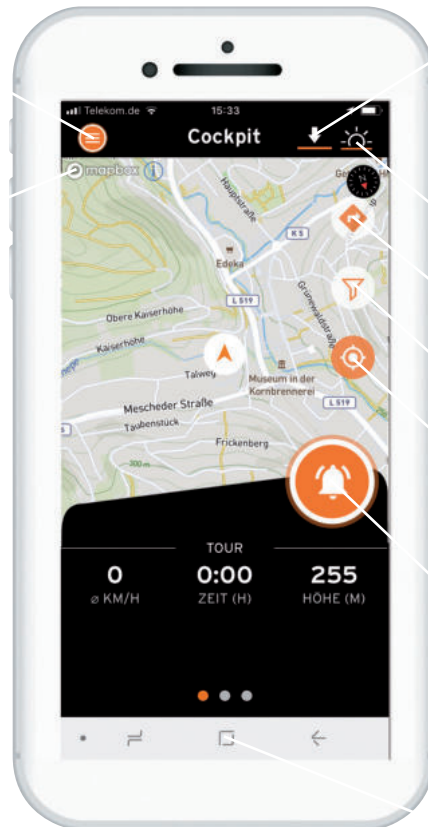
Telekom.de
15:33
Cockpit
mapbox
Hauptstraße
K5
Edeka
L519
Grüneweidstraße
Obere Kaiserhöhe
Kaiserhöhe
Talweg
Museum in der Kornbrennerei
Mescheder Straße
Taubenstück
L519
Frickenberg
300 m
TOUR
0
ø KM/H
0:00
ZEIT (H)
255
HÖHE (M)